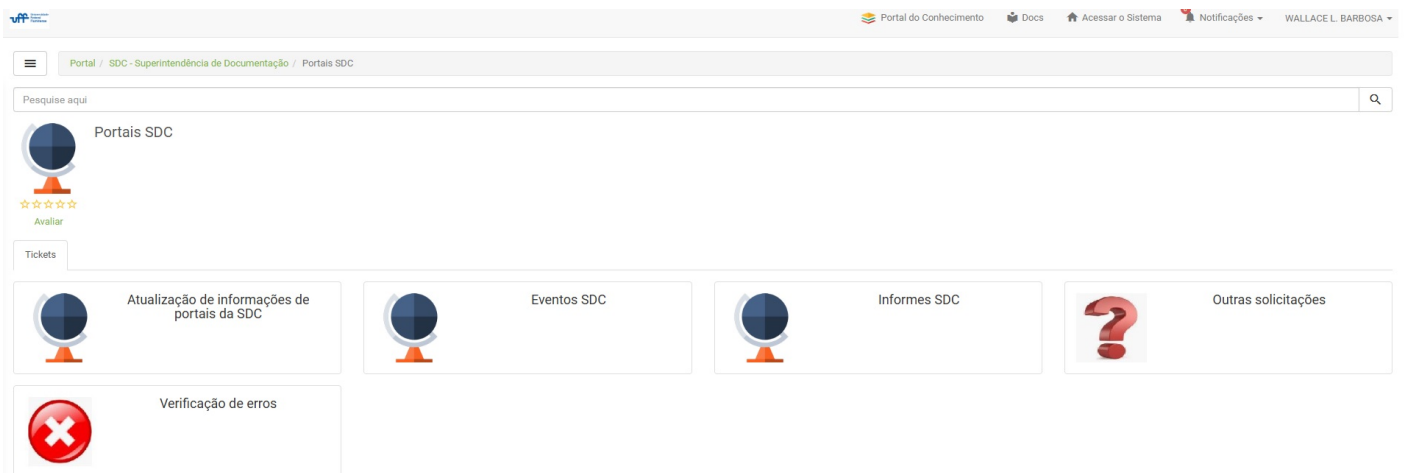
uff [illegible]

Portal do Conhecimento Docs Acessar o Sistema Notificações WALLACE L. BARBOSA

Portal / SDC - Superintendência de Documentação / Portais SDC

Pesquise aqui

Portais SDC

Avaliar

Tickets

Atualização de informações de portais da SDC

Eventos SDC

Informes SDC

Outras solicitações

Verificação de erros